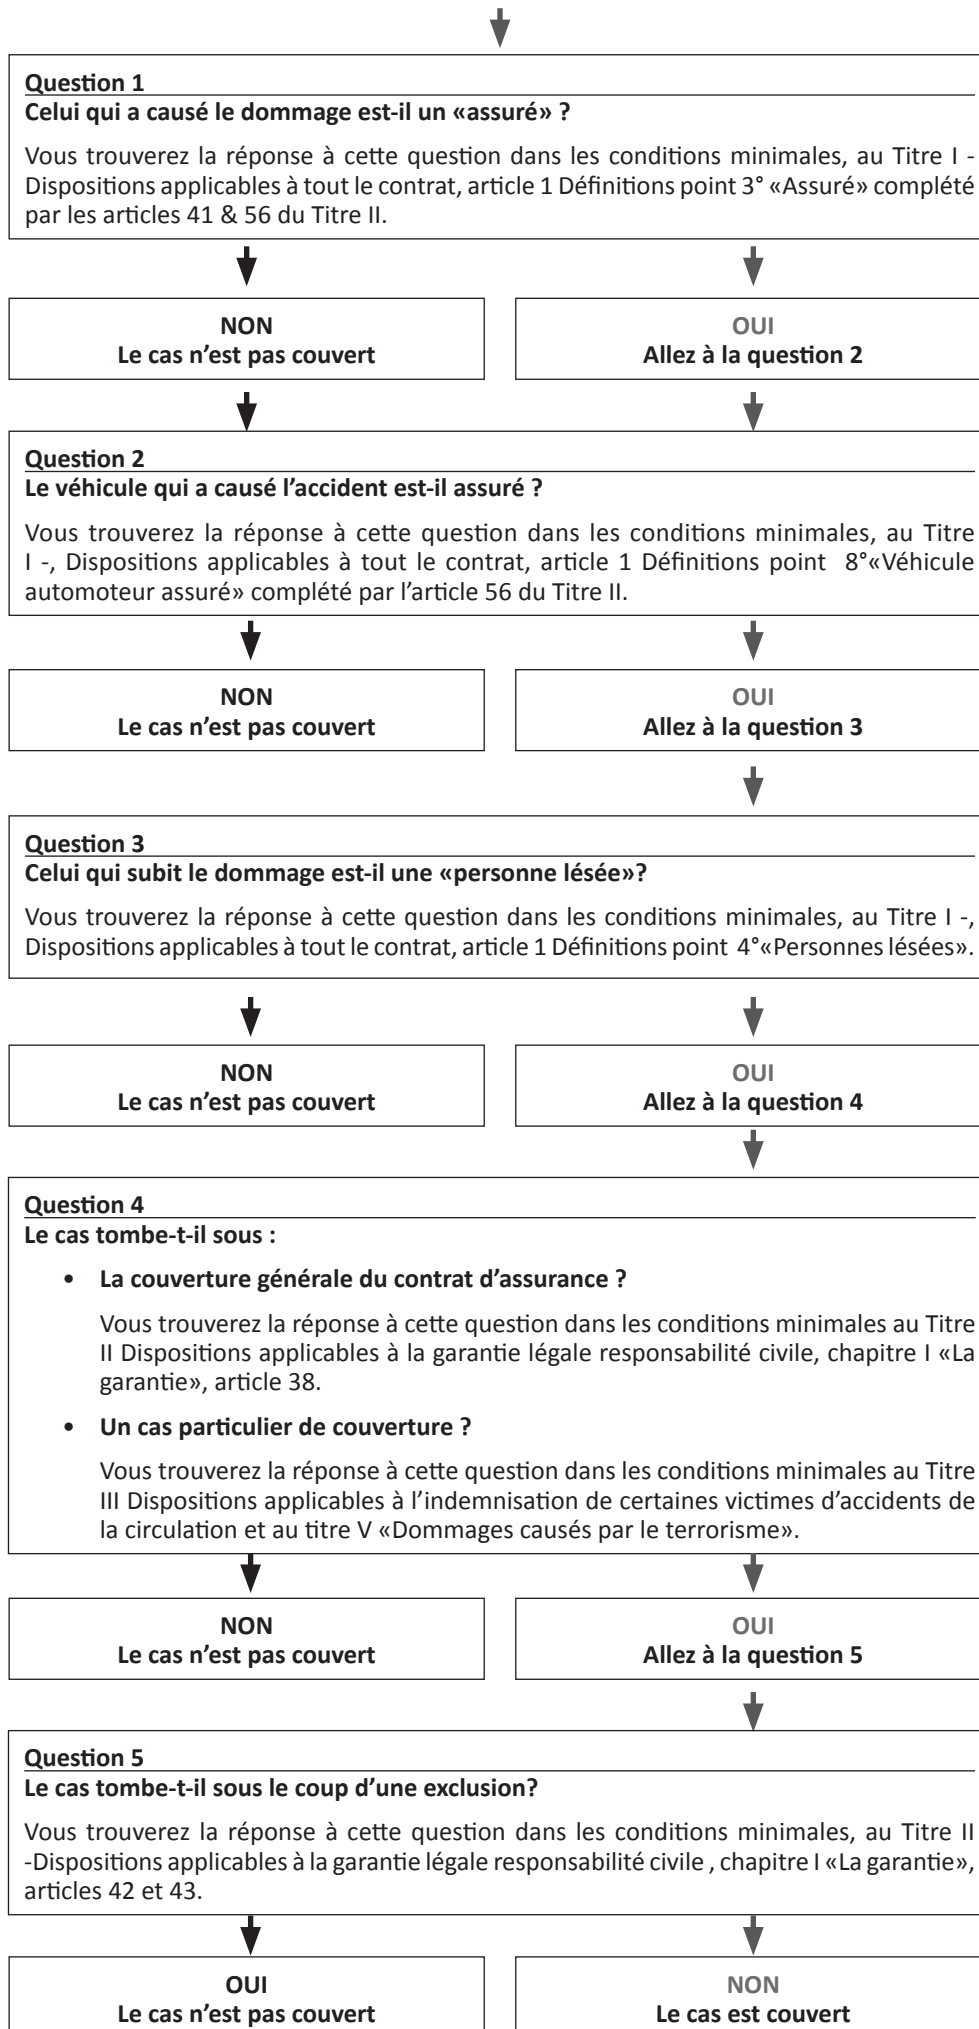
**Question 1**
**Celui qui a causé le dommage est-il un «assuré» ?**

Vous trouverez la réponse à cette question dans les conditions minimales, au Titre I - Dispositions applicables à tout le contrat, article 1 Définitions point 3° «Assuré» complété par les articles 41 & 56 du Titre II.

**NON**
**Le cas n'est pas couvert**

**OUI**
**Allez à la question 2**

**Question 2**
**Le véhicule qui a causé l'accident est-il assuré ?**

Vous trouverez la réponse à cette question dans les conditions minimales, au Titre I -, Dispositions applicables à tout le contrat, article 1 Définitions point 8°«Véhicule automoteur assuré» complété par l'article 56 du Titre II.

**NON**
**Le cas n'est pas couvert**

**OUI**
**Allez à la question 3**

**Question 3**
**Celui qui subit le dommage est-il une «personne lésée»?**

Vous trouverez la réponse à cette question dans les conditions minimales, au Titre I -, Dispositions applicables à tout le contrat, article 1 Définitions point 4°«Personnes lésées».

**NON**
**Le cas n'est pas couvert**

**OUI**
**Allez à la question 4**

**Question 4**
**Le cas tombe-t-il sous :**

• **La couverture générale du contrat d'assurance ?**

Vous trouverez la réponse à cette question dans les conditions minimales au Titre II Dispositions applicables à la garantie légale responsabilité civile, chapitre I «La garantie», article 38.

• **Un cas particulier de couverture ?**

Vous trouverez la réponse à cette question dans les conditions minimales au Titre III Dispositions applicables à l'indemnisation de certaines victimes d'accidents de la circulation et au titre V «Dommages causés par le terrorisme».

**NON**
**Le cas n'est pas couvert**

**OUI**
**Allez à la question 5**

**Question 5**
**Le cas tombe-t-il sous le coup d'une exclusion?**

Vous trouverez la réponse à cette question dans les conditions minimales, au Titre II -Dispositions applicables à la garantie légale responsabilité civile , chapitre I «La garantie», articles 42 et 43.

**OUI**
**Le cas n'est pas couvert**

**NON**
**Le cas est couvert**